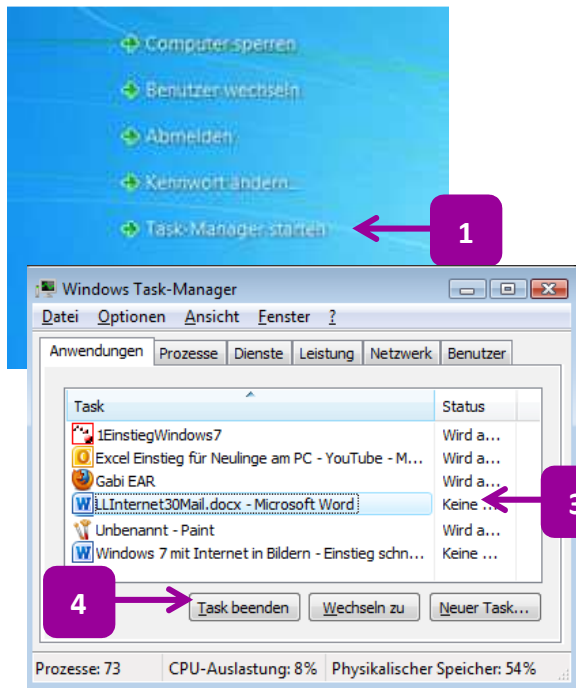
Computer sperren
Benutzer wechseln
Abmelden
Kennwort ändern...
Task-Manager starten

1

Windows Task-Manager

Datei Optionen Ansicht Fenster ?

Anwendungen Prozesse Dienste Leistung Netzwerk Benutzer

| Task | Status |
|---|---|
| 1EinstiegWindows7 | Wird a... |
| Excel Einstieg für Neulinge am PC - YouTube - M... | Wird a... |
| Gabi EAR | Wird a... |
| LLInternet30Mail.docx - Microsoft Word | Keine ... |
| Unbenannt - Paint | Wird a... |
| Windows 7 mit Internet in Bildern - Einstieg schn... | Keine ... |

3

4

Task beenden Wechseln zu Neuer Task...

Prozesse: 73 CPU-Auslastung: 8% Physikalischer Speicher: 54%